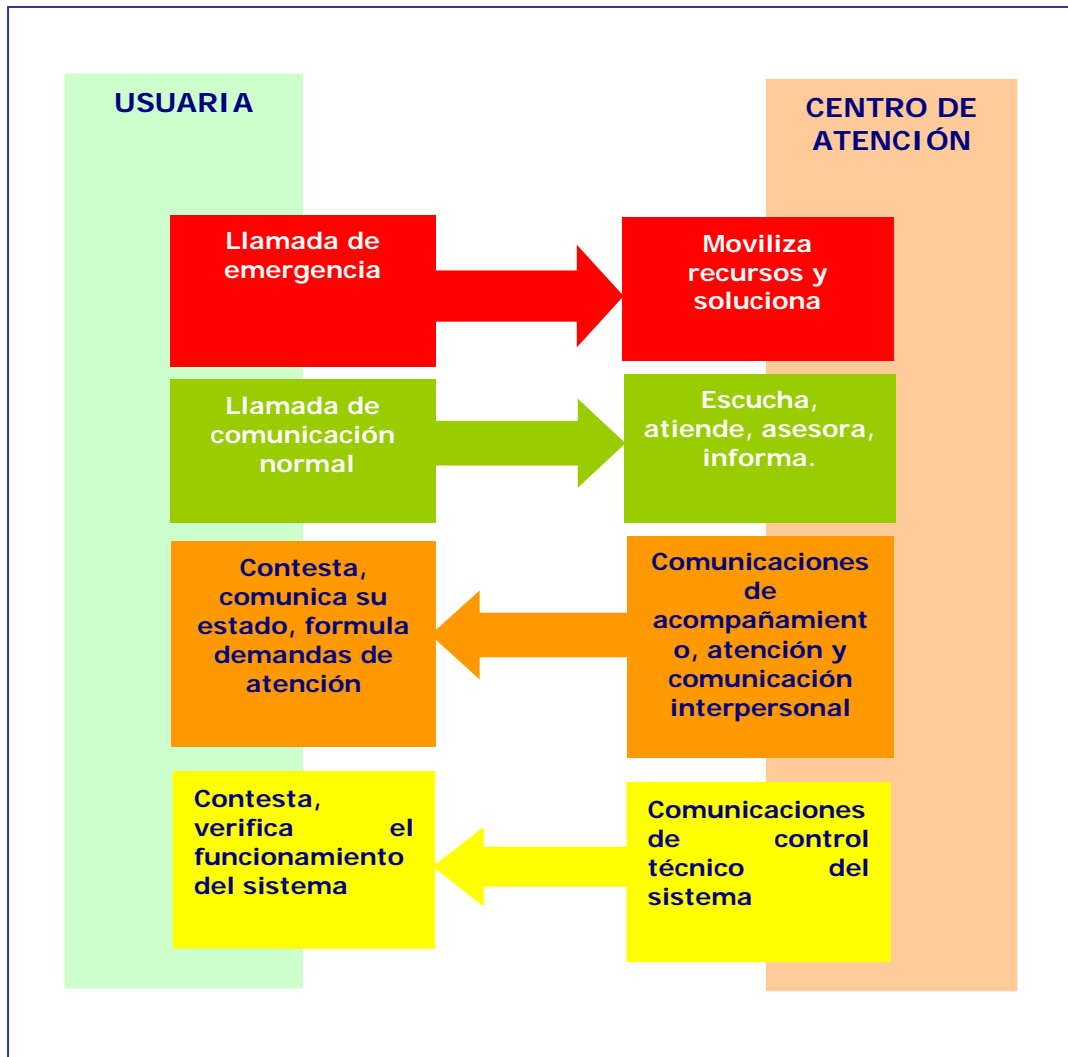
USUARIA

CENTRO DE ATENCIÓN

Llamada de emergencia

Moviliza recursos y soluciona

Llamada de comunicación normal

Escucha, atiende, asesora, informa.

Contesta, comunica su estado, formula demandas de atención

Comunicaciones de acompañamient o, atención y comunicación interpersonal

Contesta, verifica el funcionamiento del sistema

Comunicaciones de control técnico del sistema